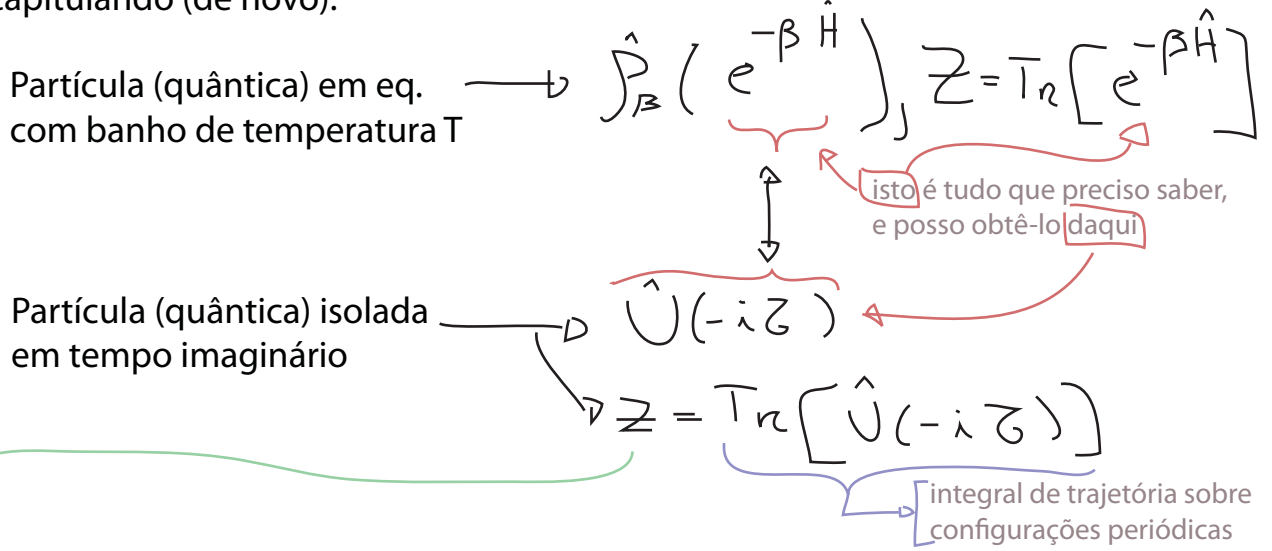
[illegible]apitulando (de novo):

Partícula (quântica) em eq. com banho de temperatura T

$\hat{\rho}_\beta\left(e^{-\beta\hat{H}}\right), Z = Tr\left[e^{-\beta\hat{H}}\right]$

isto é tudo que preciso saber, e posso obtê-lo daqui

Partícula (quântica) isolada em tempo imaginário

$\hat{U}(-i\tau)$

$Z = Tr\left[\hat{U}(-i\tau)\right]$

integral de trajetória sobre configurações periódicas